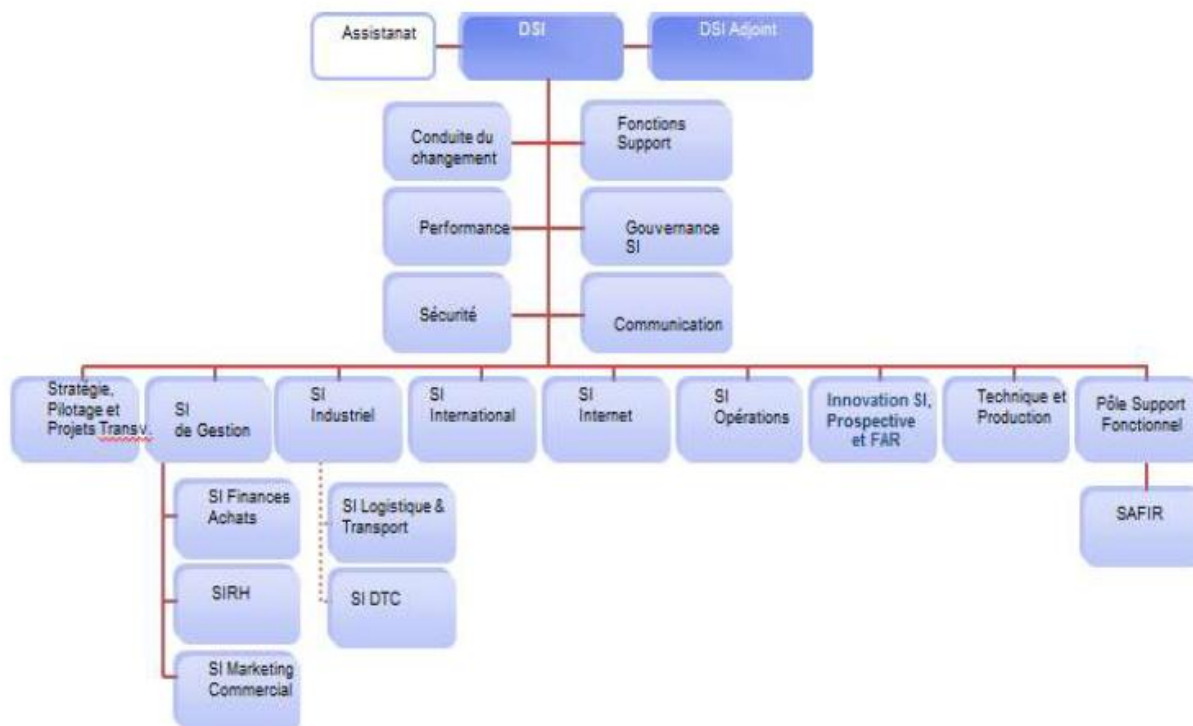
Assistanat

DSI

DSI Adjoint

Conduite du changement

Fonctions Support

Performance

Gouvernance SI

Sécurité

Communication

Stratégie, Pilotage et Projets Transv.

SI de Gestion

SI Industriel

SI International

SI Internet

SI Opérations

Innovation SI, Prospective et FAR

Technique et Production

Pôle Support Fonctionnel

SI Finances Achats

SIRH

SI Marketing Commercial

SI Logistique & Transport

SI DTC

SAFIR